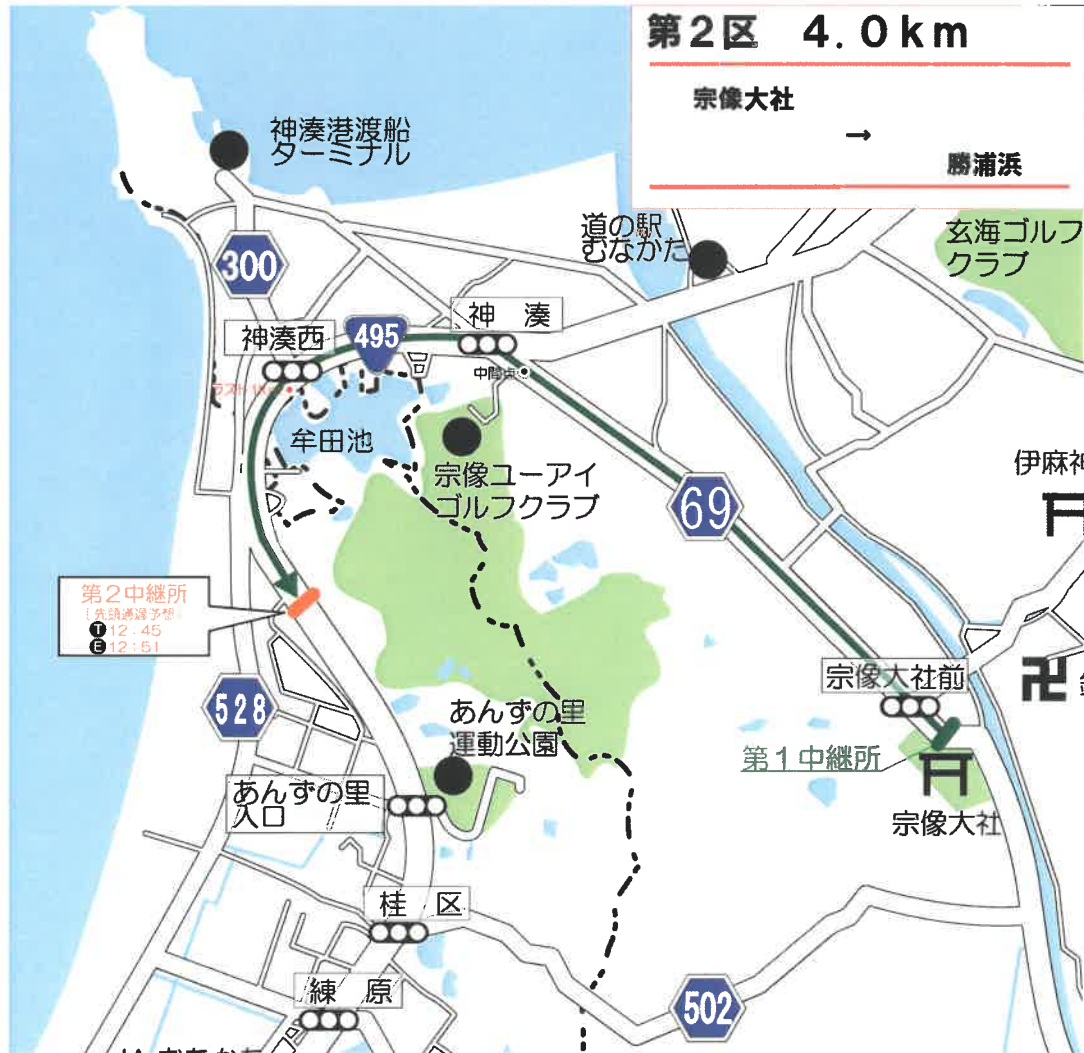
第２区　４．０km

宗像大社

→

勝浦浜

神湊港渡船
ターミナル

道の駅
むなかた

玄海ゴルフ
クラブ

300

神　湊

神湊西

495

中間点

ラストI区

牟田池

宗像ユーアイ
ゴルフクラブ

伊麻神

69

第２中継所
（先頭通過予想）
Ⓣ12：45
Ⓔ12：51

宗像大社前

528

第１中継所

宗像大社

あんずの里
運動公園

あんずの里
入口

桂　区

練　原

502